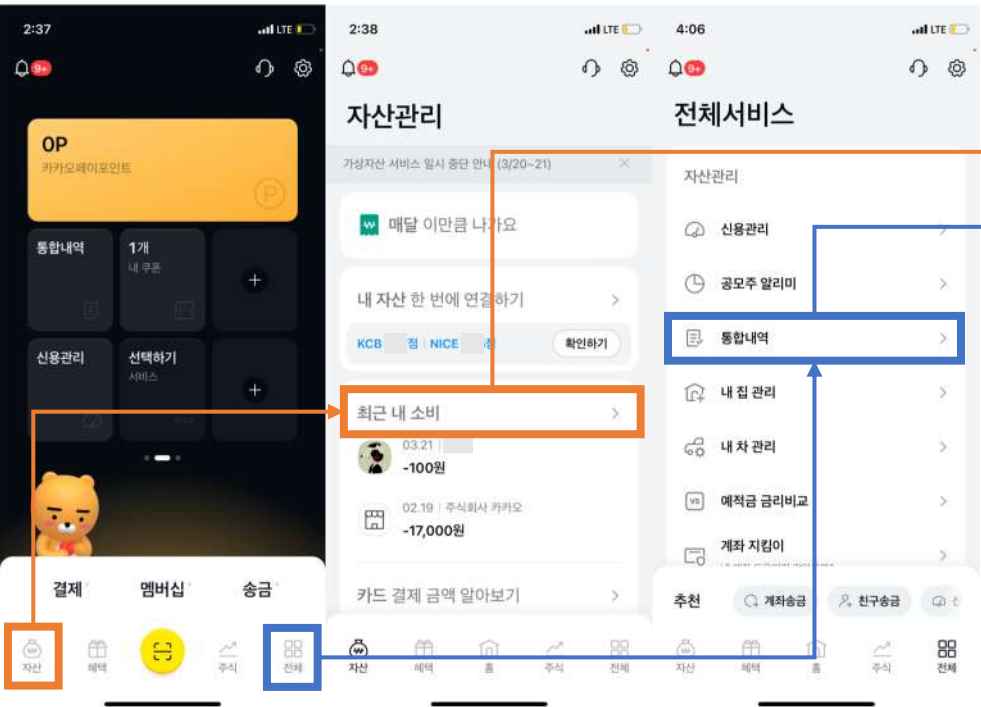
2:37
LTE
9+

0P
카카오페이포인트

통합내역
1개
내 쿠폰
+
신용관리
선택하기
서비스
+

결제
멤버십
송금
자산
혜택
주식
전체

2:38
LTE
9+
자산관리
가상자산 서비스 일시 중단 안내 (3/20~21)
매달 이만큼 나가요
내 자산 한 번에 연결하기
KCB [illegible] 점 | NICE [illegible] 점
확인하기
최근 내 소비
03.21
-100원
02.19 | 주식회사 카카오
-17,000원
카드 결제 금액 알아보기
자산
혜택
홈
주식
전체

4:06
LTE
9+
전체서비스
자산관리
신용관리
공모주 알리미
통합내역
내 집 관리
내 차 관리
예적금 금리비교
계좌 지킴이
추천
계좌송금
친구송금
자산
혜택
홈
주식
전체